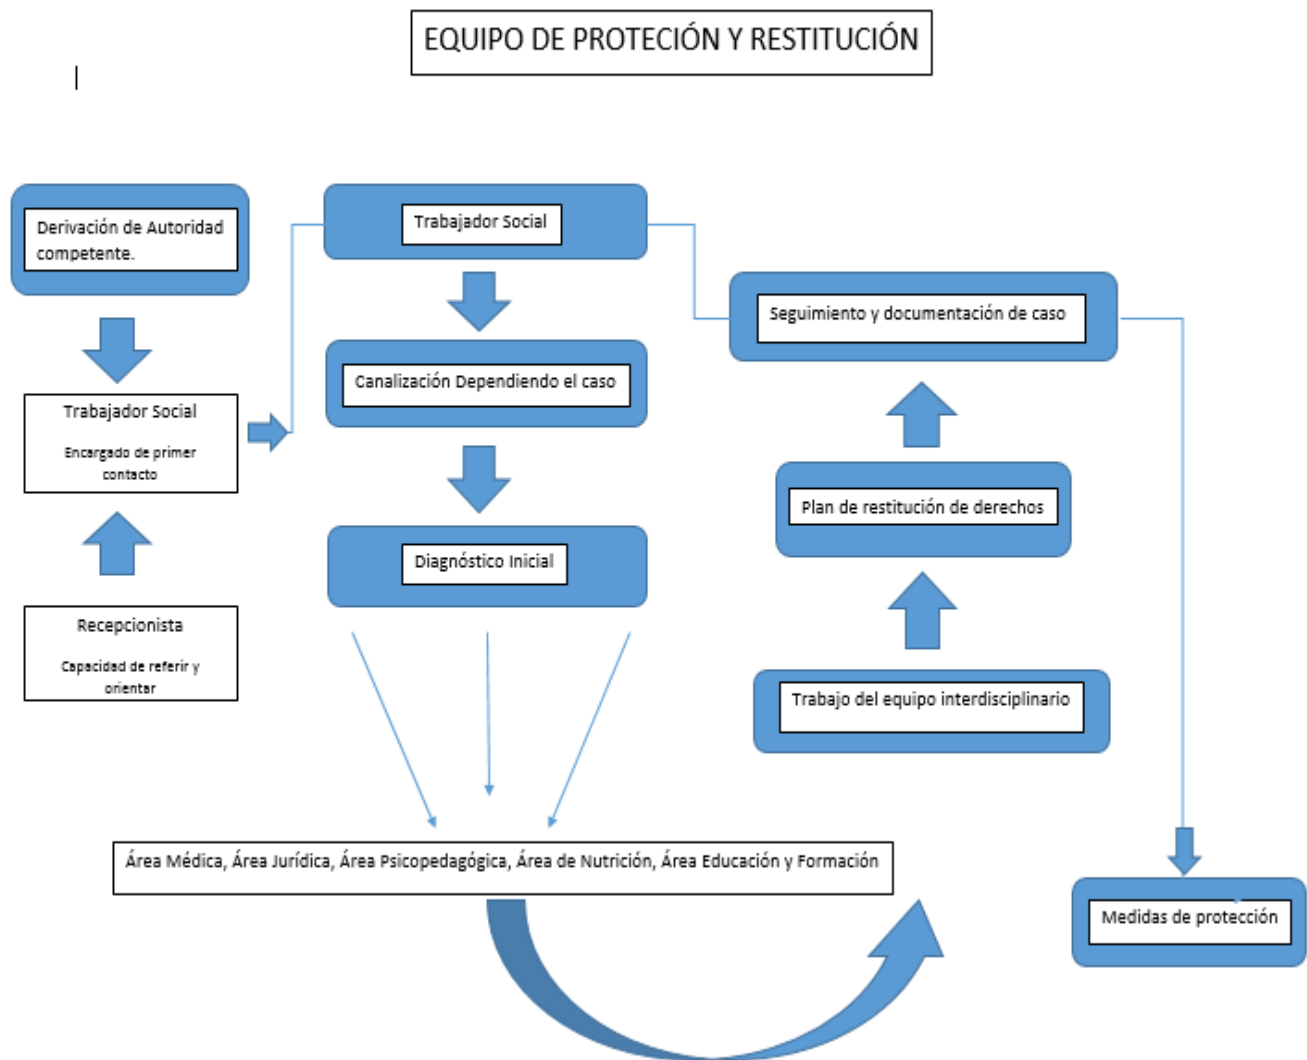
EQUIPO DE PROTECIÓN Y RESTITUCIÓN

Derivación de Autoridad competente.

Trabajador Social

Encargado de primer contacto

Recepcionista

Capacidad de referir y orientar

Trabajador Social

Canalización Dependiendo el caso

Diagnóstico Inicial

Seguimiento y documentación de caso

Plan de restitución de derechos

Trabajo del equipo interdisciplinario

Área Médica, Área Jurídica, Área Psicopedagógica, Área de Nutrición, Área Educación y Formación

Medidas de protección